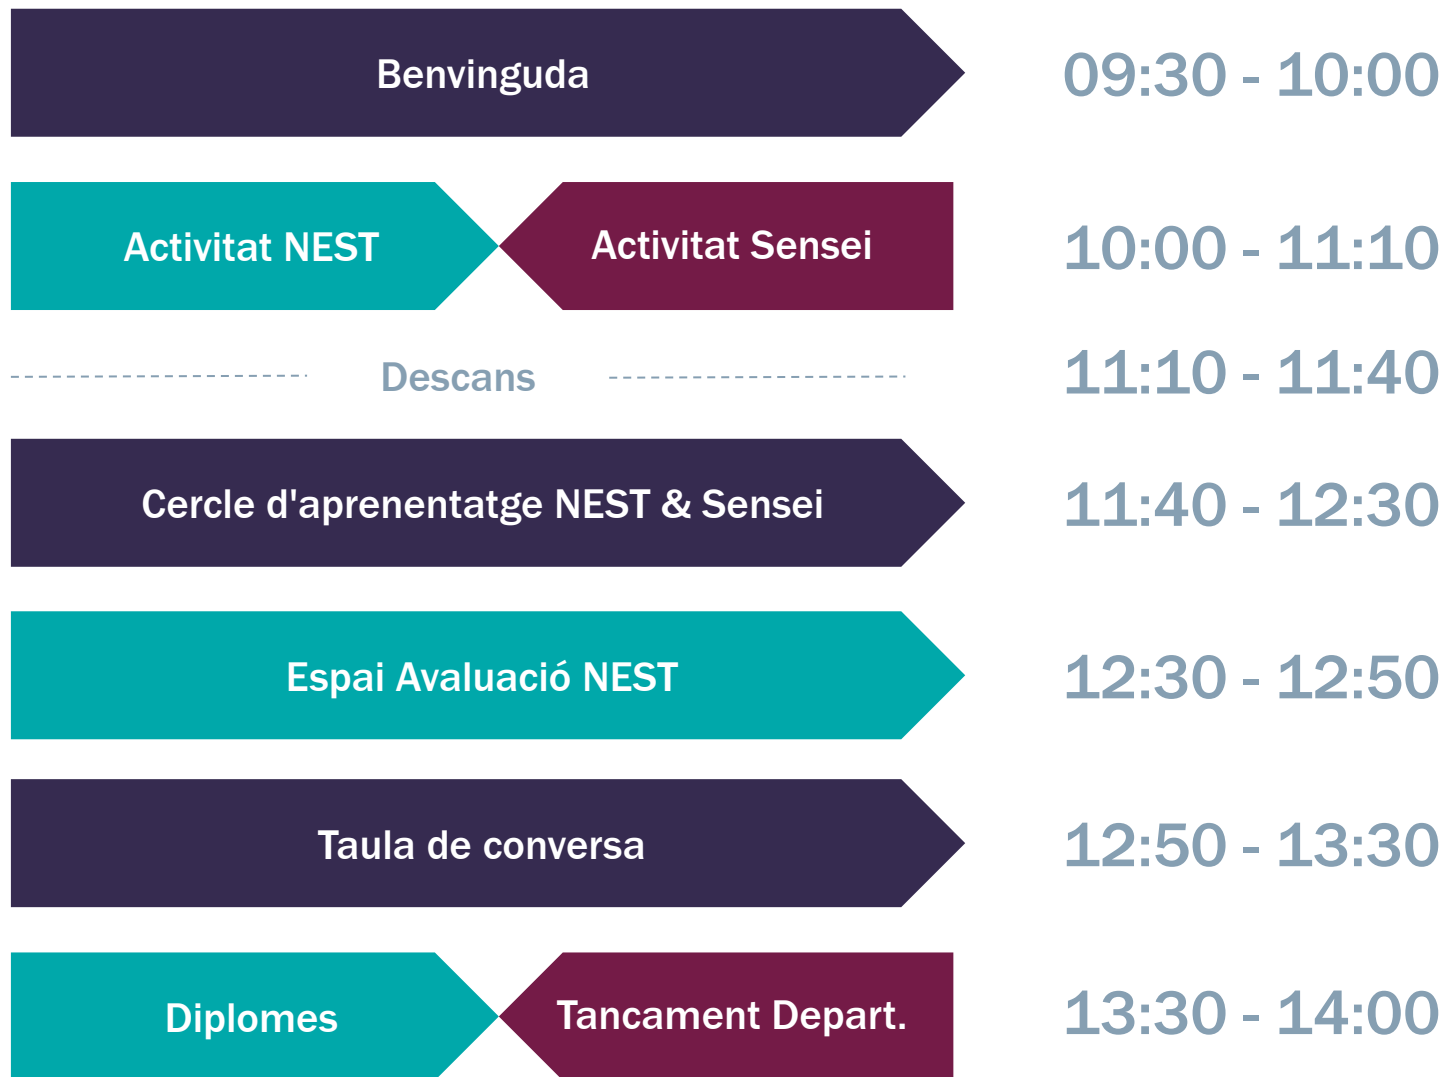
Benvinguda 09:30 - 10:00

Activitat NEST Activitat Sensei 10:00 - 11:10

Descans 11:10 - 11:40

Cercle d'aprenentatge NEST & Sensei 11:40 - 12:30

Espai Avaluació NEST 12:30 - 12:50

Taula de conversa 12:50 - 13:30

Diplomes Tancament Depart. 13:30 - 14:00